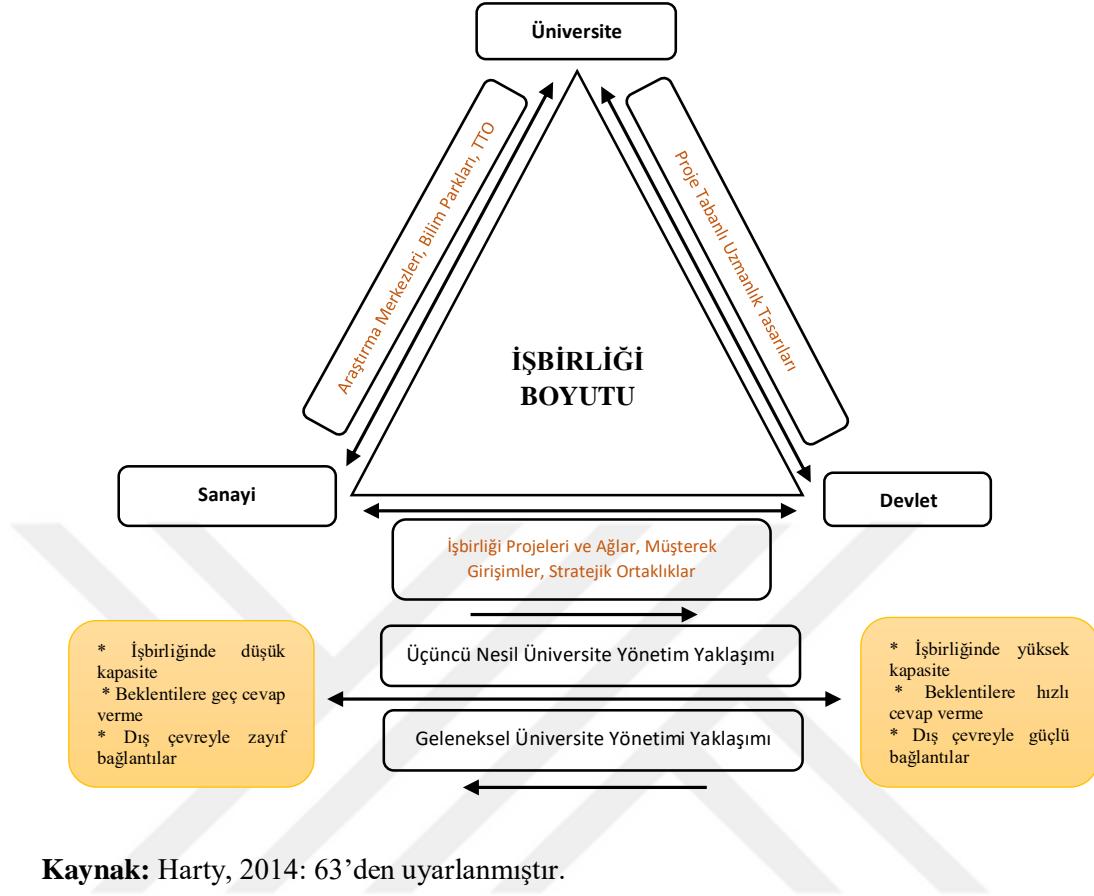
Üniversite

Araştırma Merkezleri, Bilim Parkları, TTO

Proje Tabanlı Uzmanlık Tasarıları

İŞBİRLİĞİ BOYUTU

Sanayi

Devlet

İşbirliği Projeleri ve Ağlar, Müşterek Girişimler, Stratejik Ortaklıklar

* İşbirliğinde düşük kapasite
* Beklentilere geç cevap verme
* Dış çevreyle zayıf bağlantılar

Üçüncü Nesil Üniversite Yönetim Yaklaşımı

Geleneksel Üniversite Yönetimi Yaklaşımı

* İşbirliğinde yüksek kapasite
* Beklentilere hızlı cevap verme
* Dış çevreyle güçlü bağlantılar

**Kaynak:** Harty, 2014: 63'den uyarlanmıştır.